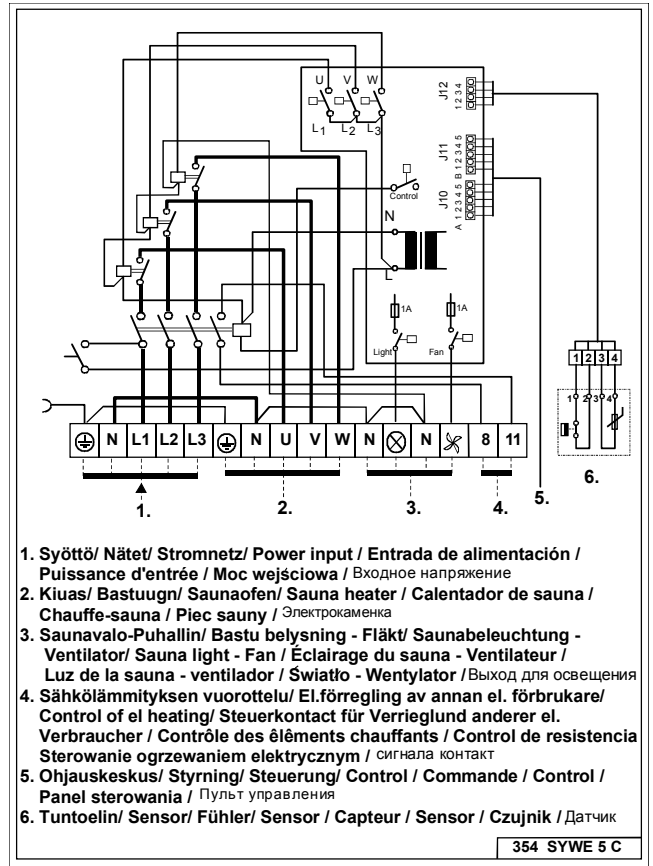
U V W
L1 L2 L3
J12 1 2 3 4
J11 B 1 2 3 4 5
J10 A 1 2 3 4 5
Control
N
L
1A
1A
Light
Fan
1 2 3 4
1 2 3 4
N L1 L2 L3 N U V W N N 8 11
1.
2.
3.
4.
5.
6.

1. Syöttö/ Nätet/ Stromnetz/ Power input / Entrada de alimentación / Puissance d'entrée / Moc wejściowa / Входное напряжение
2. Kiuas/ Bastuugn/ Saunaofen/ Sauna heater / Calentador de sauna / Chauffe-sauna / Piec sauny / Электрокаменка
3. Saunavalo-Puhallin/ Bastu belysning - Fläkt/ Saunabeleuchtung - Ventilator/ Sauna light - Fan / Éclairage du sauna - Ventilateur / Luz de la sauna - ventilador / Światło - Wentylator / Выход для освещения
4. Sähkölämmityksen vuorottelu/ El.förregling av annan el. förbrukare/ Control of el heating/ Steuerkontact für Verrieglund anderer el. Verbraucher / Contrôle des êlêments chauffants / Control de resistencia Sterowanie ogrzewaniem elektrycznym / сигнала контакт
5. Ohjauskeskus/ Styrning/ Steuerung/ Control / Commande / Control / Panel sterowania / Пульт управления
6. Tuntoelin/ Sensor/ Fühler/ Sensor / Capteur / Sensor / Czujnik / Датчик

354 SYWE 5 C